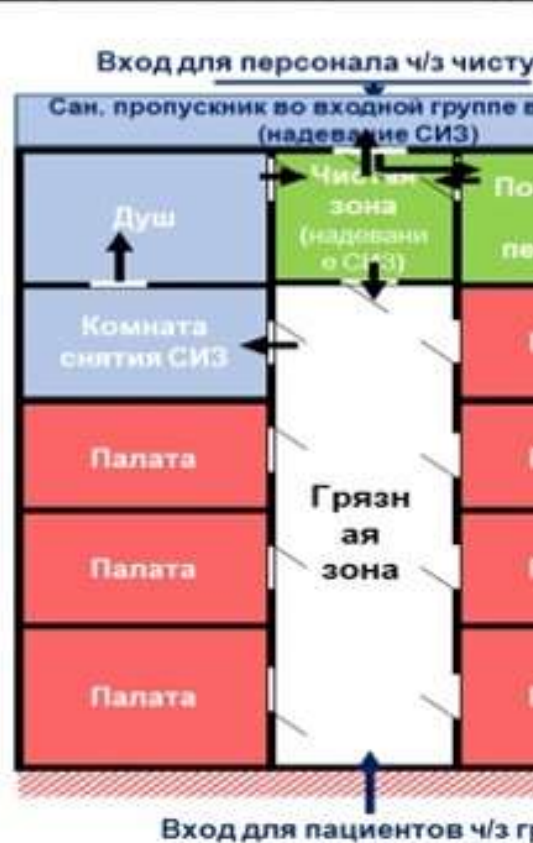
Вход для персонала ч/з чисту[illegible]

Сан. пропускник во входной группе в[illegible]
(надевание СИЗ)

Душ

Чистая зона (надевание СИЗ)

По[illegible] пе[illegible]

Комната снятия СИЗ

Палата

Палата

Палата

Грязная зона

Вход для пациентов ч/з г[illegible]